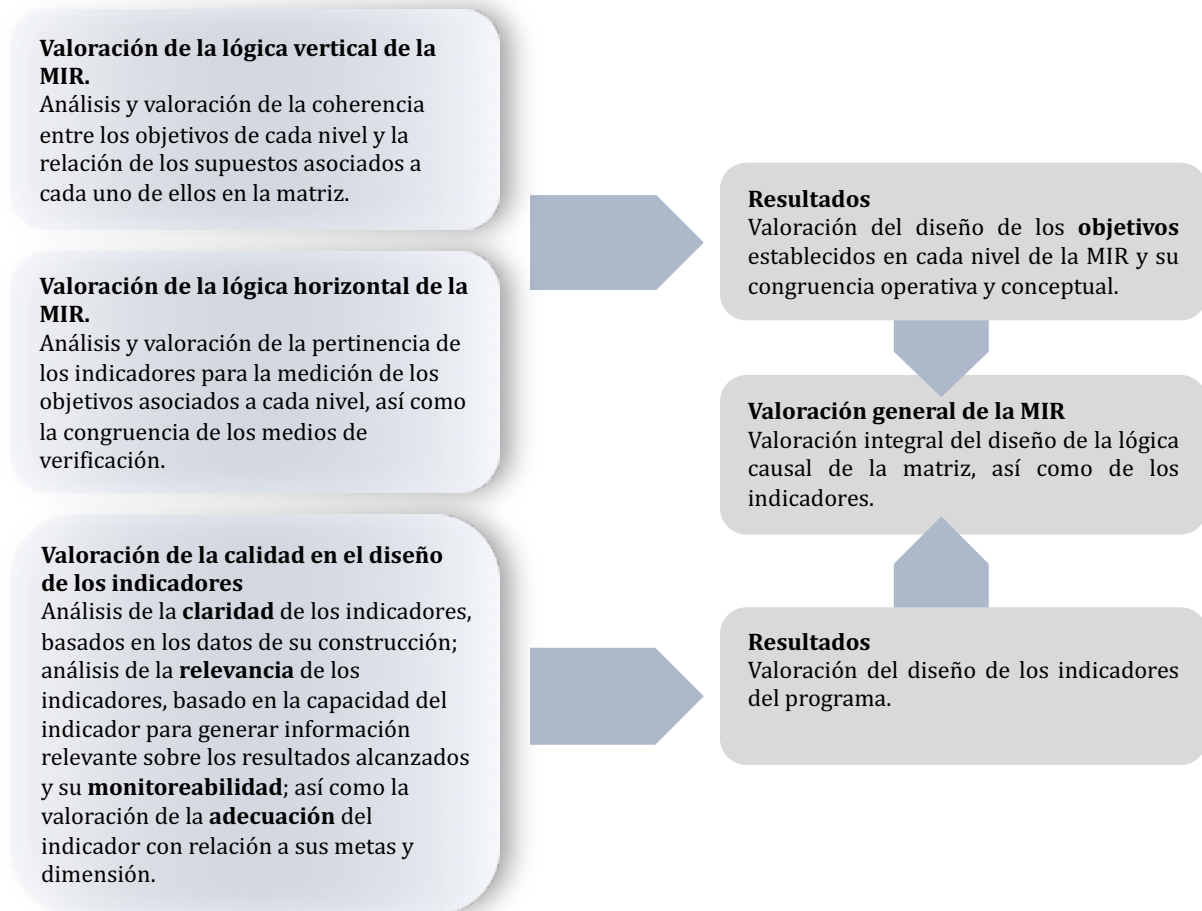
**Valoración de la lógica vertical de la MIR.**
Análisis y valoración de la coherencia entre los objetivos de cada nivel y la relación de los supuestos asociados a cada uno de ellos en la matriz.

**Valoración de la lógica horizontal de la MIR.**
Análisis y valoración de la pertinencia de los indicadores para la medición de los objetivos asociados a cada nivel, así como la congruencia de los medios de verificación.

**Valoración de la calidad en el diseño de los indicadores**
Análisis de la **claridad** de los indicadores, basados en los datos de su construcción; análisis de la **relevancia** de los indicadores, basado en la capacidad del indicador para generar información relevante sobre los resultados alcanzados y su **monitoreabilidad**; así como la valoración de la **adecuación** del indicador con relación a sus metas y dimensión.

**Resultados**
Valoración del diseño de los **objetivos** establecidos en cada nivel de la MIR y su congruencia operativa y conceptual.

**Valoración general de la MIR**
Valoración integral del diseño de la lógica causal de la matriz, así como de los indicadores.

**Resultados**
Valoración del diseño de los indicadores del programa.